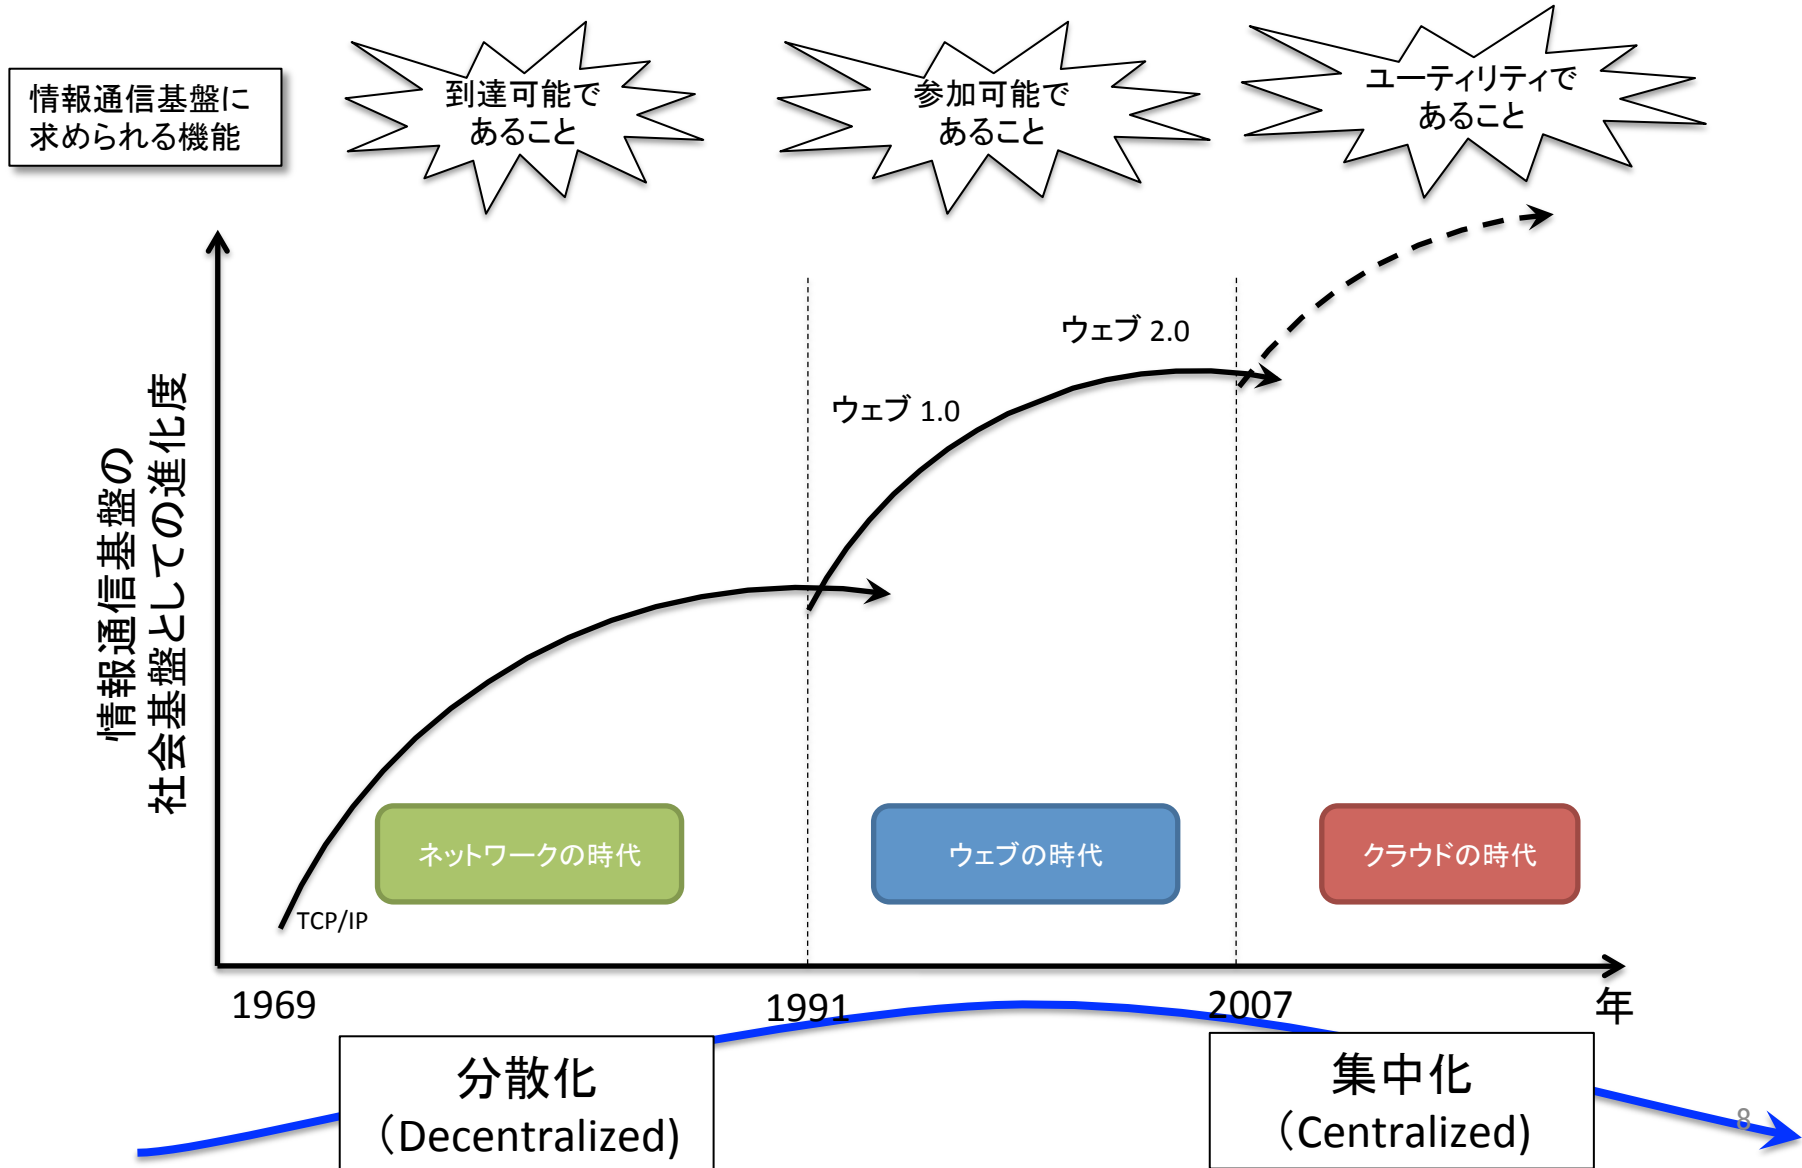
情報通信基盤に求められる機能

到達可能であること

参加可能であること

ユーティリティであること

情報通信基盤の社会基盤としての進化度

ウェブ 2.0

ウェブ 1.0

ネットワークの時代

ウェブの時代

クラウドの時代

TCP/IP

1969

1991

2007

年

分散化
(Decentralized)

集中化
(Centralized)

8